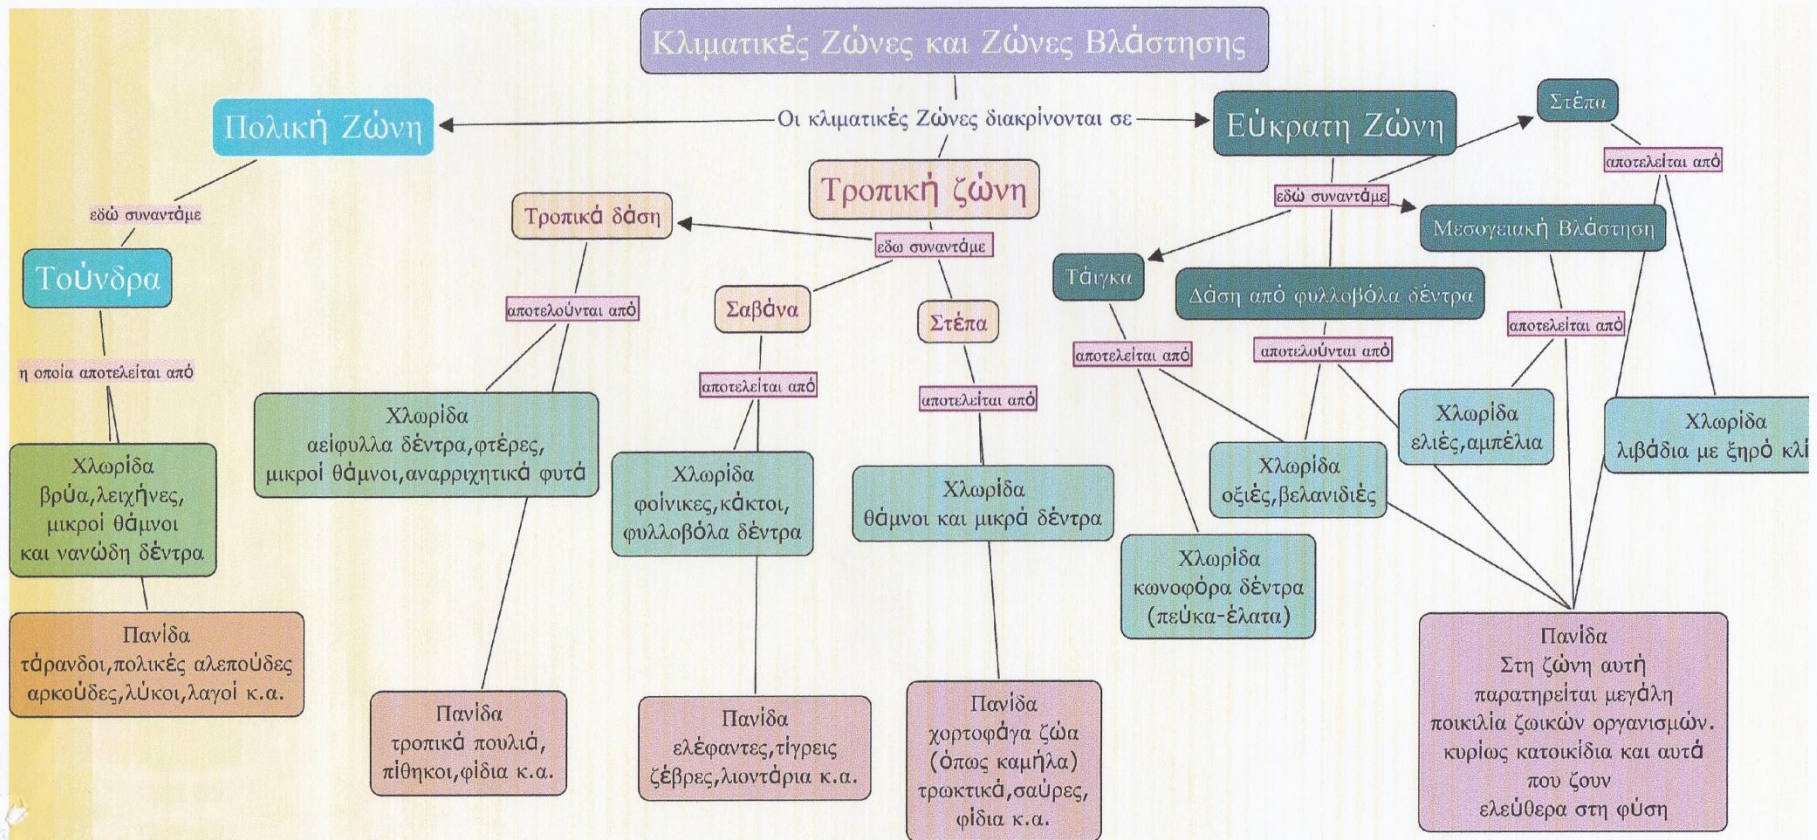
Κλιματικές Ζώνες και Ζώνες Βλάστησης

Οι κλιματικές Ζώνες διακρίνονται σε

Πολική Ζώνη

εδώ συναντάμε

Τούνδρα

η οποία αποτελείται από

Χλωρίδα
βρύα,λειχήνες,
μικροί θάμνοι
και νανώδη δέντρα

Πανίδα
τάρανδοι,πολικές αλεπούδες
αρκούδες,λύκοι,λαγοί κ.α.

Τροπική ζώνη

εδω συναντάμε

Τροπικά δάση

αποτελούνται από

Χλωρίδα
αείφυλλα δέντρα,φτέρες,
μικροί θάμνοι,αναρριχητικά φυτά

Πανίδα
τροπικά πουλιά,
πίθηκοι,φίδια κ.α.

Σαβάνα

αποτελείται από

Χλωρίδα
φοίνικες,κάκτοι,
φυλλοβόλα δέντρα

Πανίδα
ελέφαντες,τίγρεις
ζέβρες,λιοντάρια κ.α.

Στέπα

αποτελείται από

Χλωρίδα
θάμνοι και μικρά δέντρα

Πανίδα
χορτοφάγα ζώα
(όπως καμήλα)
τρωκτικά,σαύρες,
φίδια κ.α.

Εύκρατη Ζώνη

εδώ συναντάμε

Στέπα

αποτελείται από

Χλωρίδα
λιβάδια με ξηρό κλ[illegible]

Μεσογειακή Βλάστηση

αποτελείται από

Χλωρίδα
ελιές,αμπέλια

Τάιγκα

αποτελείται από

Χλωρίδα
κωνοφόρα δέντρα
(πεύκα-έλατα)

Δάση από φυλλοβόλα δέντρα

αποτελούνται από

Χλωρίδα
οξιές,βελανιδιές

Πανίδα
Στη ζώνη αυτή
παρατηρείται μεγάλη
ποικιλία ζωικών οργανισμών.
κυρίως κατοικίδια και αυτά
που ζουν
ελεύθερα στη φύση